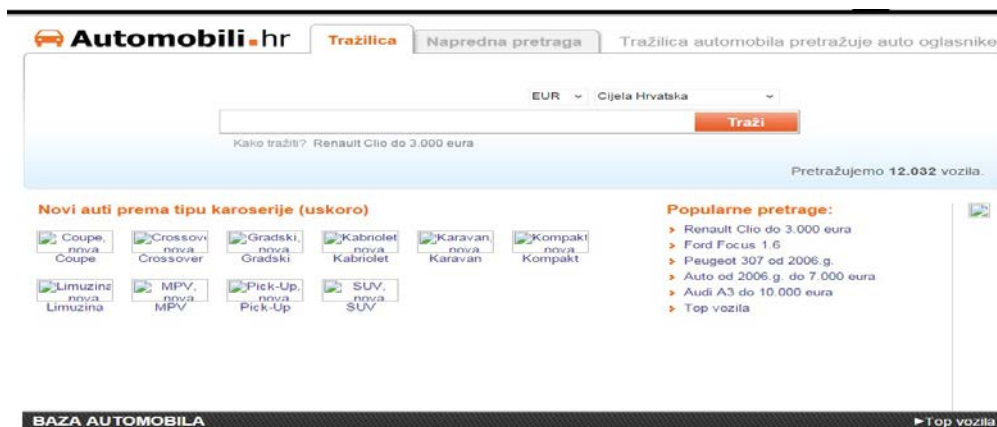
Automobili.hr

Tražilica | Napredna pretraga | Tražilica automobila pretražuje auto oglasnike

EUR | Cijela Hrvatska

Traži

Kako tražiti? Renault Clio do 3.000 eura

Pretražujemo **12.032** vozila.

Novi auti prema tipu karoserije (uskoro)

Coupe, nova
Coupe

Crossover nova
Crossover

Gradski, nova
Gradski

Kabriolet nova
Kabriolet

Karavan, nova
Karavan

Kompakt nova
Kompakt

Limuzina nova
Limuzina

MPV, nova
MPV

Pick-Up, nova
Pick-Up

SUV, nova
SUV

Popularne pretrage:

- Renault Clio do 3.000 eura
- Ford Focus 1.6
- Peugeot 307 od 2006.g.
- Auto od 2006.g. do 7.000 eura
- Audi A3 do 10.000 eura
- Top vozila

BAZA AUTOMOBILA

►Top vozila